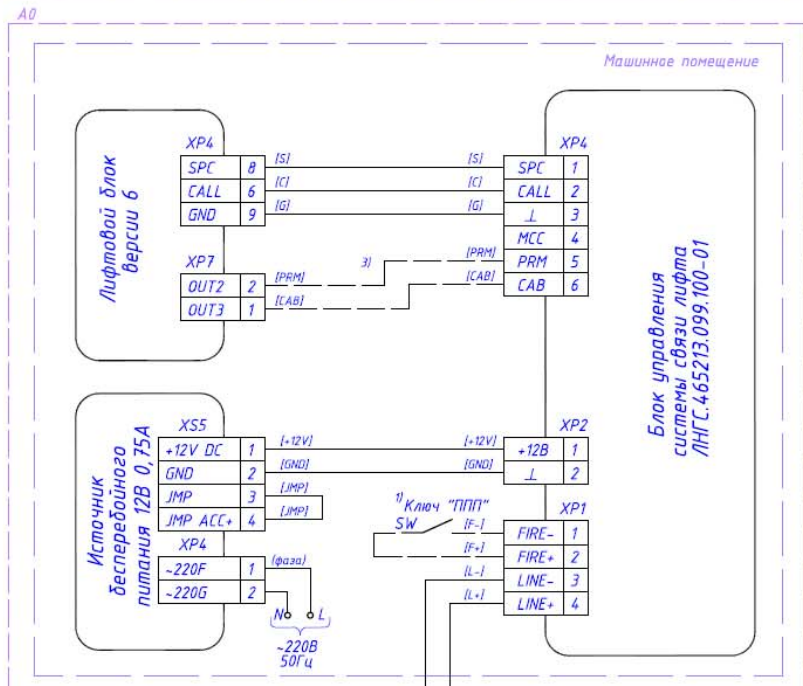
A0

Машинное помещение

Лифтовой блок версии 6

XP4

| SPC | 8 |
|---|---|
| CALL | 6 |
| GND | 9 |

XP7

| OUT2 | 2 |
|---|---|
| OUT3 | 1 |

[S] [S]
[C] [C]
[G] [G]
[PRM] 3) [PRM]
[CAB] [CAB]

XP4

| SPC | 1 |
|---|---|
| CALL | 2 |
| ⊥ | 3 |
| MCC | 4 |
| PRM | 5 |
| CAB | 6 |

Блок управления системы связи лифта ЛНГС.465213.099.100-01

Источник бесперебойного питания 12В 0,75А

XS5

| +12V DC | 1 |
|---|---|
| GND | 2 |
| JMP | 3 |
| JMP ACC+ | 4 |

XP4

| ~220F | 1 |
|---|---|
| ~220G | 2 |

[+12V] [+12V]
[GND] [GND]
[JMP]
[JMP]
(фаза)
N L
~220В 50Гц

1) Ключ "ППП"
SW
[F-]
[F+]
[L-]
[L+]

XP2

| +12В | 1 |
|---|---|
| ⊥ | 2 |

XP1

| FIRE- | 1 |
|---|---|
| FIRE+ | 2 |
| LINE- | 3 |
| LINE+ | 4 |